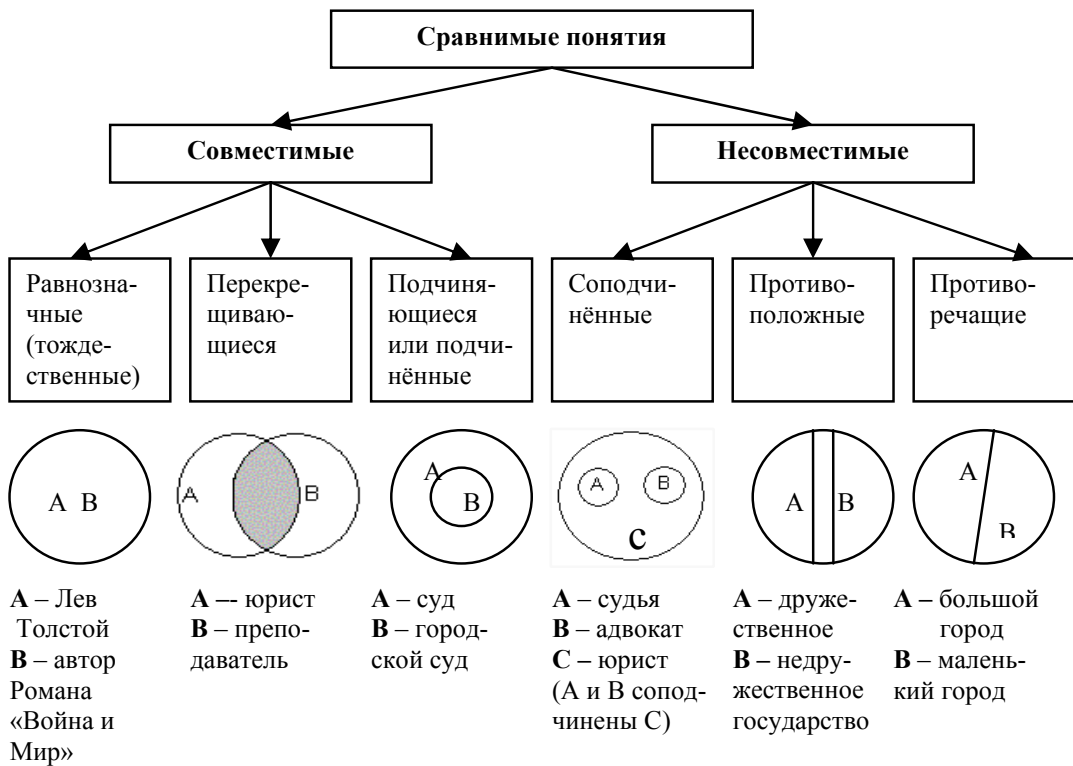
Сравнимые понятия

Совместимые

Несовместимые

Равнозначные (тождественные)

Перекрещивающиеся

Подчиняющиеся или подчинённые

Соподчинённые

Противоположные

Противоречащие

A B

A B

A B

A B C

A B

A B

**A** – Лев Толстой **B** – автор Романа «Война и Мир»

**A** –- юрист **B** – преподаватель

**A** – суд **B** – городской суд

**A** – судья **B** – адвокат **C** – юрист (А и В соподчинены С)

**A** – дружественное **B** – недружественное государство

**A** – большой город **B** – маленький город